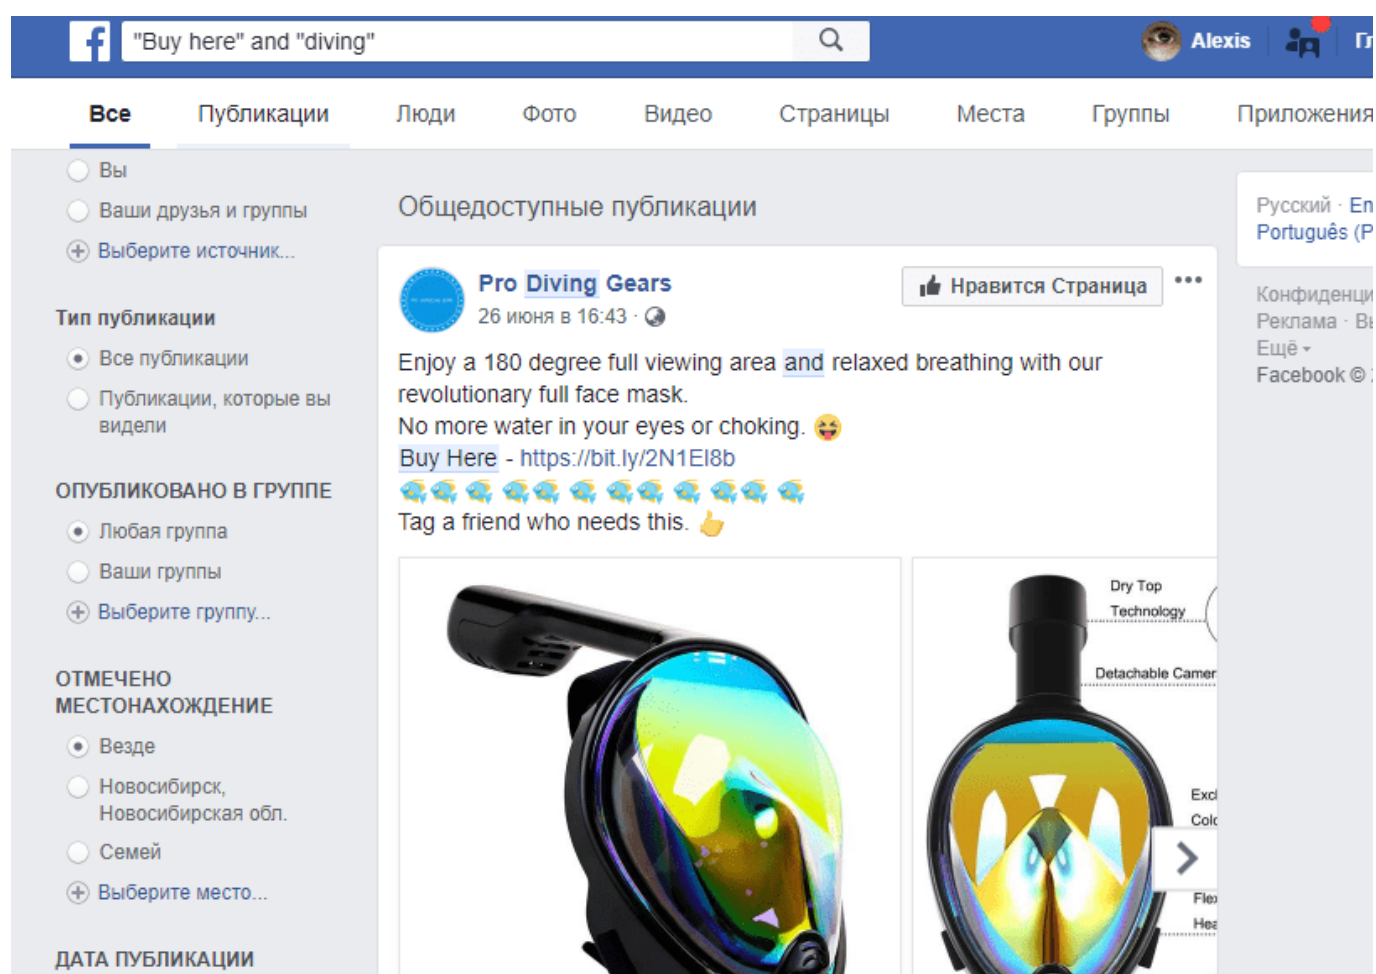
"Buy here" and "diving"

Alexis Гл

Все Публикации Люди Фото Видео Страницы Места Группы Приложения

Вы
Ваши друзья и группы
Выберите источник...

Тип публикации
Все публикации
Публикации, которые вы видели

ОПУБЛИКОВАНО В ГРУППЕ
Любая группа
Ваши группы
Выберите группу...

ОТМЕЧЕНО МЕСТОНАХОЖДЕНИЕ
Везде
Новосибирск, Новосибирская обл.
Семей
Выберите место...

ДАТА ПУБЛИКАЦИИ

Общедоступные публикации

Pro Diving Gears
26 июня в 16:43 ·

Нравится Страница

Enjoy a 180 degree full viewing area and relaxed breathing with our revolutionary full face mask.
No more water in your eyes or choking.
Buy Here - https://bit.ly/2N1EI8b
Tag a friend who needs this.

Dry Top Technology
Detachable Camer
Excl Colo
Flex Hea

Русский · En
Português (P

Конфиденци
Реклама · Ві
Ещё
Facebook ©